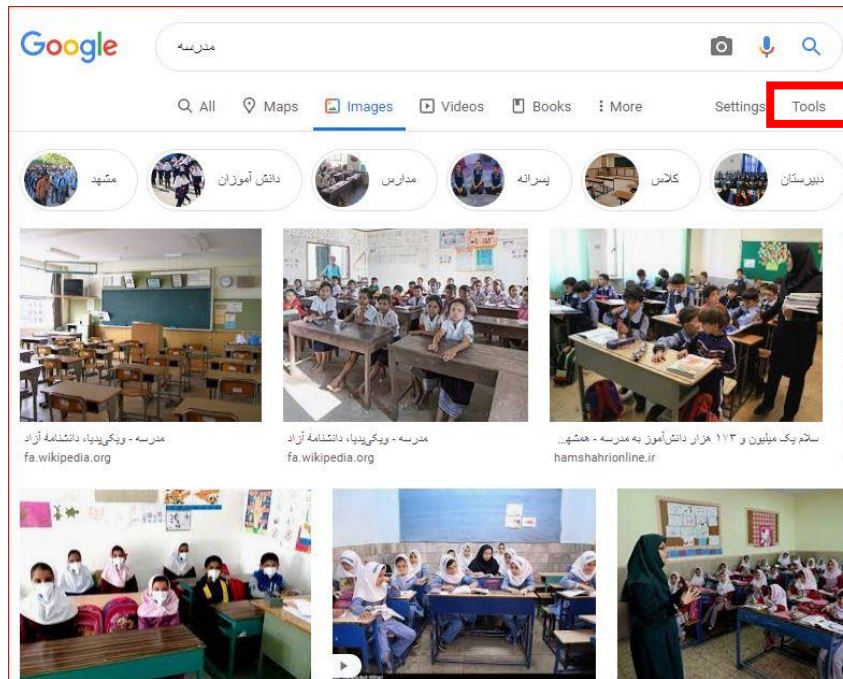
Google

مدرسه

All Maps Images Videos Books More Settings Tools

مشهد دانش آموزان مدارس پسرانه کلاس دبیرستان

مدرسه - ویکی‌پدیا، دانشنامهٔ آزاد
fa.wikipedia.org

مدرسه - ویکی‌پدیا، دانشنامهٔ آزاد
fa.wikipedia.org

سلام یک میلیون و ۱۷۳ هزار دانش‌آموز به مدرسه - همشه...
hamshahrionline.ir